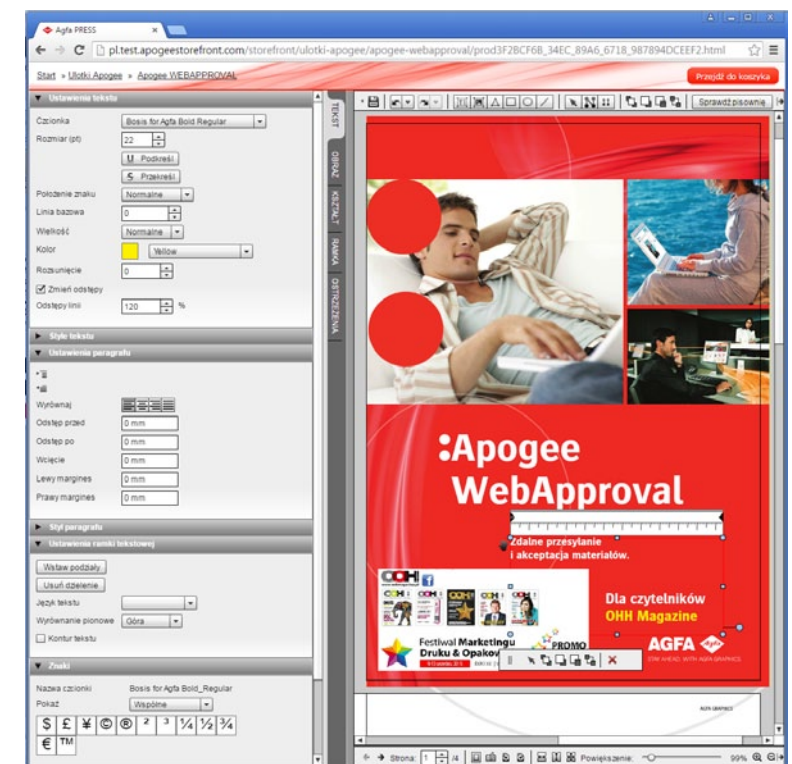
Agfa PRESS

pl.test.apogeestorefront.com/storefront/ulotki-apogee/apogee-webapproval/prod3F2BCF6B_34EC_89A6_6718_987894DCEEF2.html

Start » Ulotki Apogee » Apogee WEBAPPROVAL

Przejdź do koszyka

Ustawienia tekstu

Czcionka Bosis for Agfa Bold Regular

Rozmiar (pt) 22

U Podkreśl

S Przekreśl

Położenie znaku Normalne

Linia bazowa 0

Wielkość Normalne

Kolor Yellow

Rozsunięcie 0

Zmień odstępy

Odstępy linii 120 %

Style tekstu

Ustawienia paragrafu

Wyrównaj

Odstęp przed 0 mm

Odstęp po 0 mm

Wcięcie 0 mm

Lewy margines 0 mm

Prawy margines 0 mm

Styl paragrafu

Ustawienia ramki tekstowej

Wstaw podziały

Usuń dzielenie

Język tekstu

Wyrównanie pionowe Góra

Kontur tekstu

Znaki

Nazwa czcionki Bosis for Agfa Bold_Regular

Pokaż Wspólne

$ £ ¥ © ® ² ³ ¼ ½ ¾ € ™

TEKST OBRAZ KSZTAŁT RAMKA OSTRZEŻENIA

Sprawdź pisownię

Apogee WebApproval

Zdalne przesyłanie i akceptacja materiałów.

Dla czytelników OHH Magazine

OOH

Festiwal Marketingu Druku & Opakowań

PROMO

AGFA

Strona: 1 /4 Powiększenie: 99%